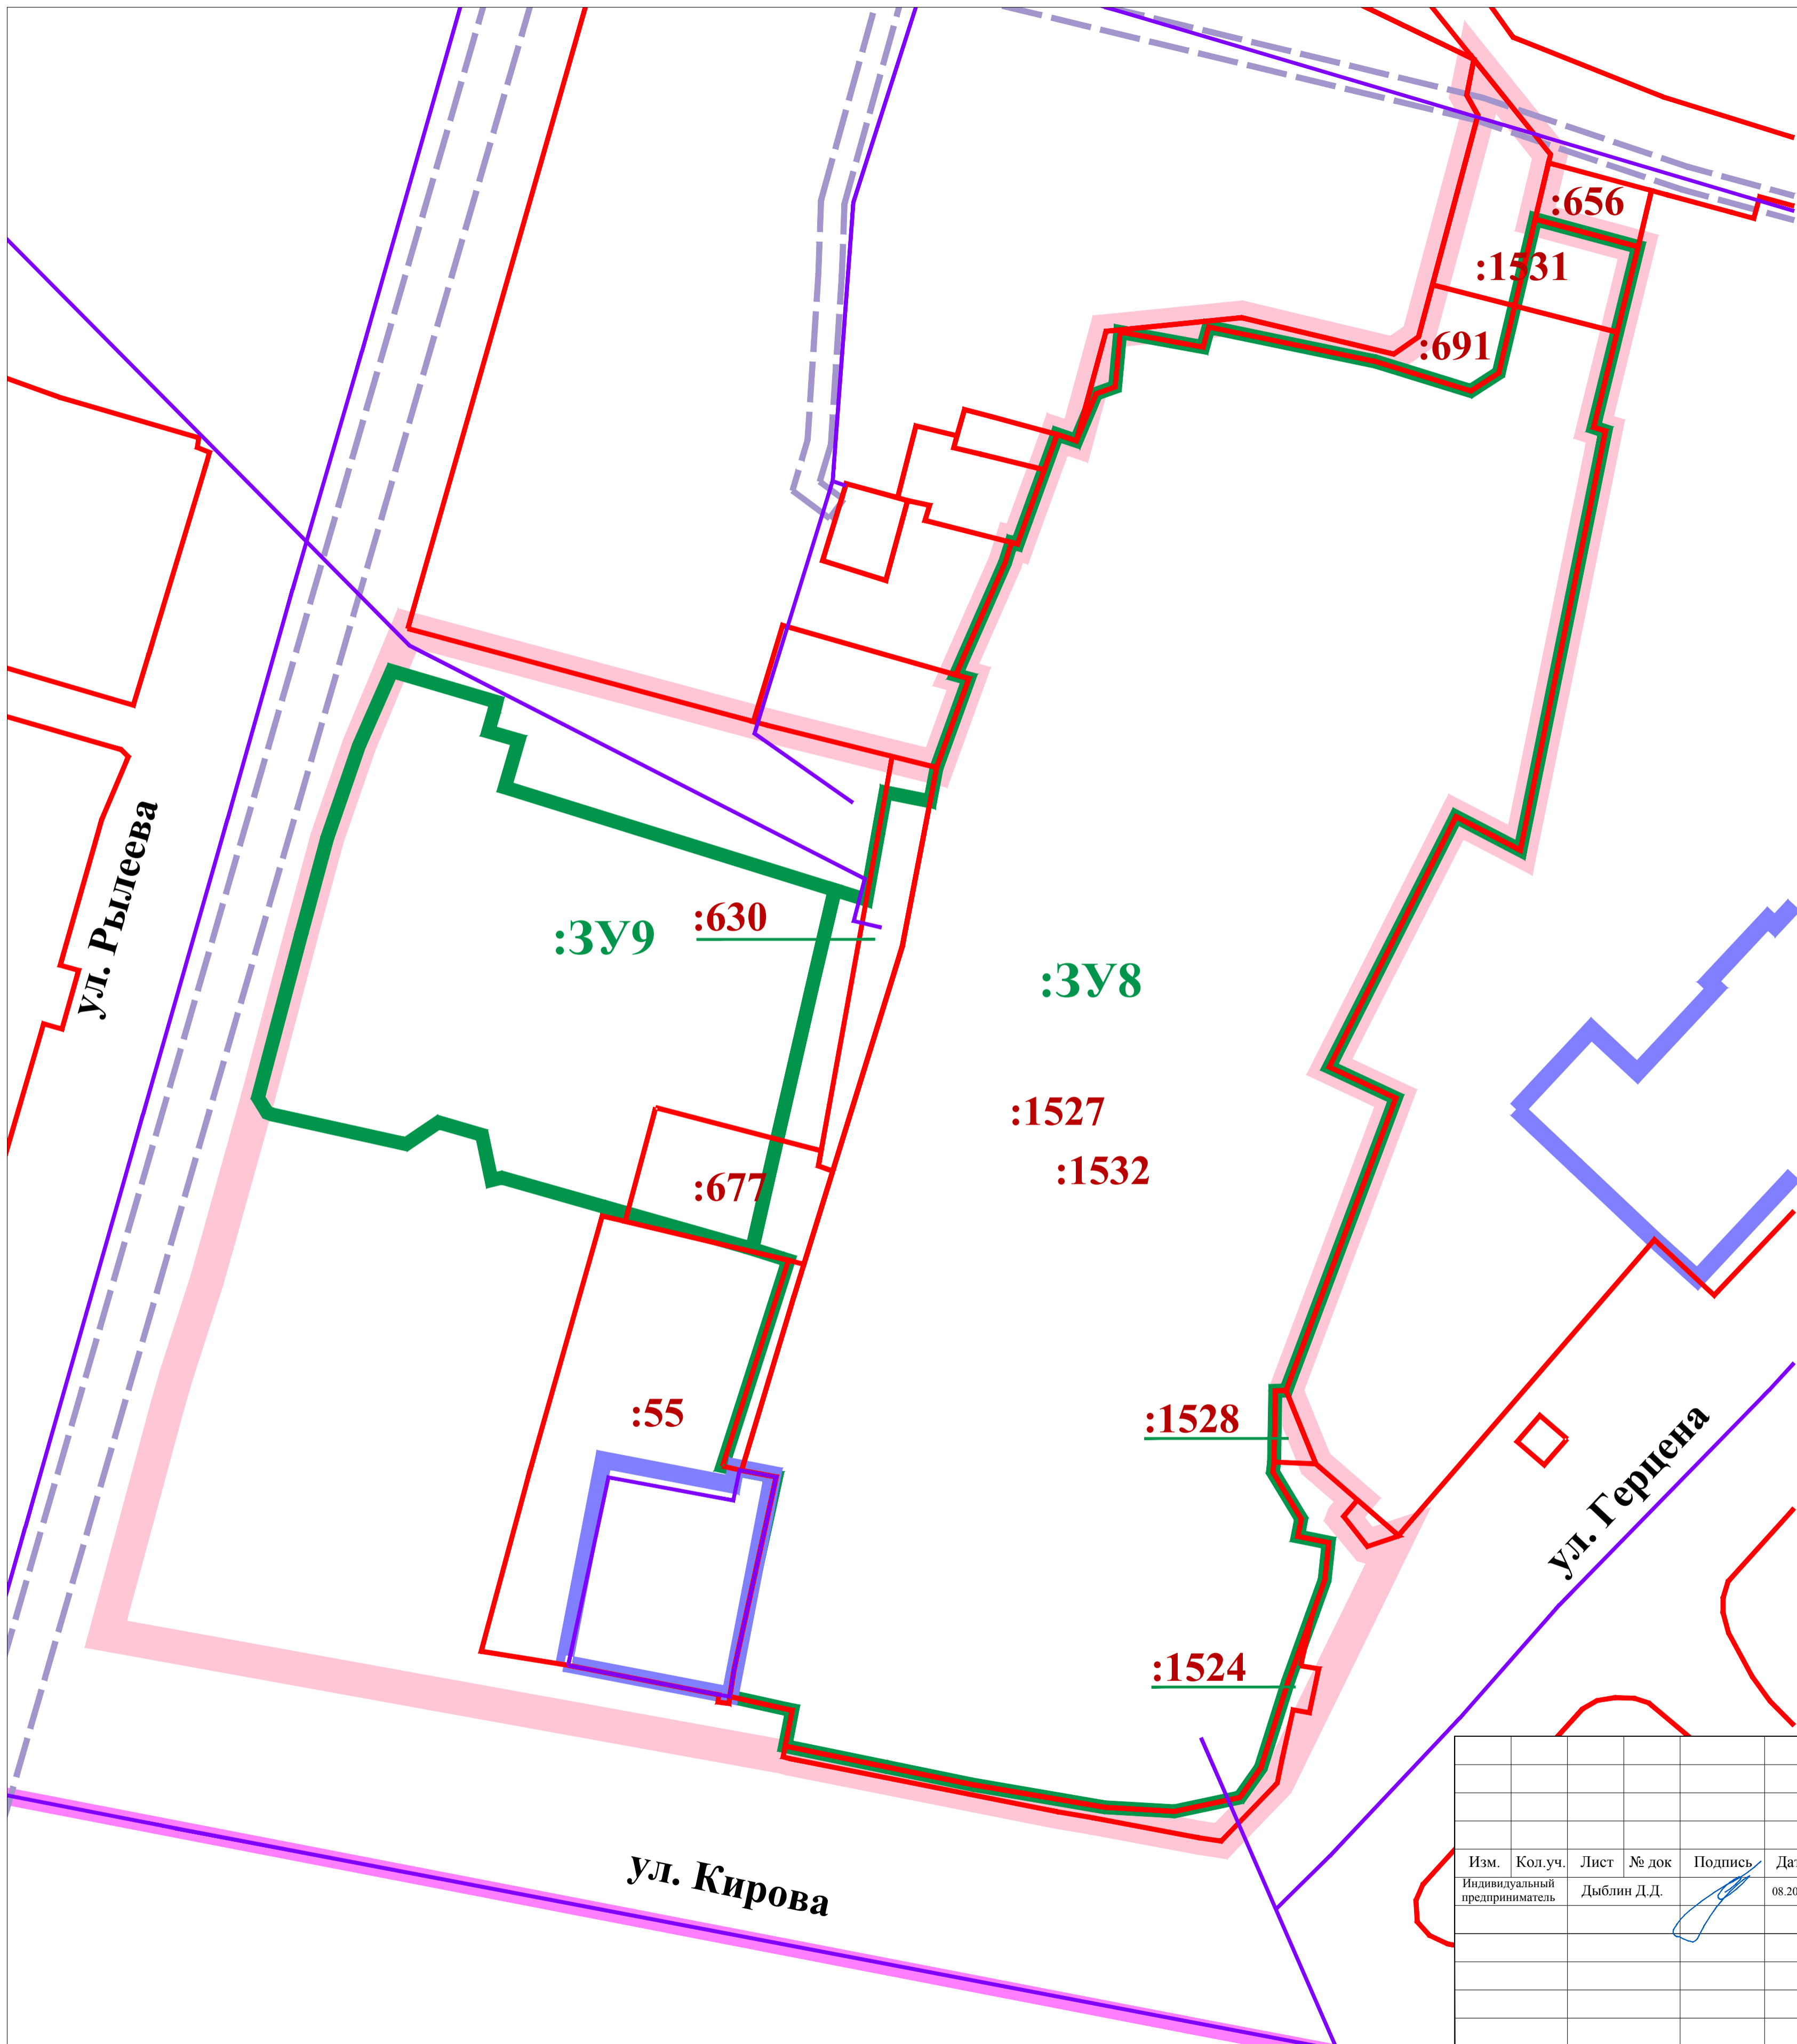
:656
:1531
:691
ул. Рылеева
:ЗУ9
:630
:ЗУ8
:1527
:1532
:677
:55
:1528
ул. Герцена
:1524
ул. Кирова

| Изм. | Кол.уч. | Лист | № док | Подпись | Дат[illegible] |
|---|---|---|---|---|---|
| Индивидуальный предприниматель | | Дыблин Д.Д. | | | 08.20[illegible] |